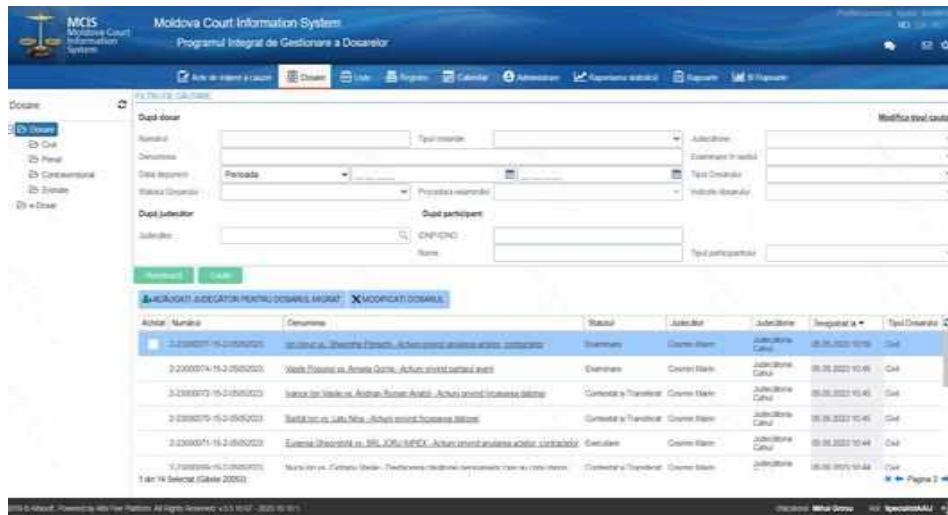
MCIS Moldova Court Information System

Moldova Court Information System

Programul Integrat de Gestionare a Dosarelor

Acte de inițiere a cauzei | Dosare | Liste | Registre | Calendar | Administrare | Raportare statistică | Rapoarte | BI Rapoarte

Dosare

Dosare
Civil
Penal
Contravențional
Executare
e-Dosar

FILTRU DE CĂUTARE

După dosar

Modifica tipul cautarii

Numărul
Tipul dosarului
Judecătorie
Denumirea
Examinare în sediul
Data depunerii
Perioada
Tipul Dosarului
Statutul Dosarului
Procedura examinării
Indicele dosarului

După judecător

După participant

Judecător
IDNP/IDNO
Nume
Tipul participantului

Caută

AUTORIZAȚI JUDECĂTOR PENTRU DOSARUL MIGRAT
MODIFICAȚI DOSARUL

| Acțiuni | Numărul | Denumirea | Statutul | Judecător | Judecătorie | Înregistrat la | Tipul Dosarului |
|---|---|---|---|---|---|---|---|
| | 2-23000077-15-2-05052023 | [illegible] - Acțiuni privind anularea actelor, contractelor | Examinare | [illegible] | Judecătoria Cahul | 05.05.2023 10:50 | Civil |
| | 2-23000074-15-2-05052023 | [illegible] | Examinare | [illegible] | Judecătoria Cahul | 05.05.2023 10:46 | Civil |
| | 2-23000073-15-2-05052023 | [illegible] - Acțiuni privind încasarea datoriei | Contestat și Transferat | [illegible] | Judecătoria Cahul | 05.05.2023 10:45 | Civil |
| | 2-23000070-15-2-05052023 | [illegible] - Acțiuni privind încasarea datoriei | Contestat și Transferat | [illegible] | Judecătoria Cahul | 05.05.2023 10:45 | Civil |
| | 2-23000071-15-2-05052023 | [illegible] vs. SRL JORJ IMPEX - Acțiuni privind anularea actelor, contractelor | Executare | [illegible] | Judecătoria Cahul | 05.05.2023 10:44 | Civil |
| | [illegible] | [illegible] | Contestat și Transferat | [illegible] | Judecătoria | 05.05.2023 10:44 | Civil |

1 din 14 Selectat (Găsite 20050)

Pagina 2

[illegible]

Utilizator: Mihai Grosu
Rol: SpecialistAAJ